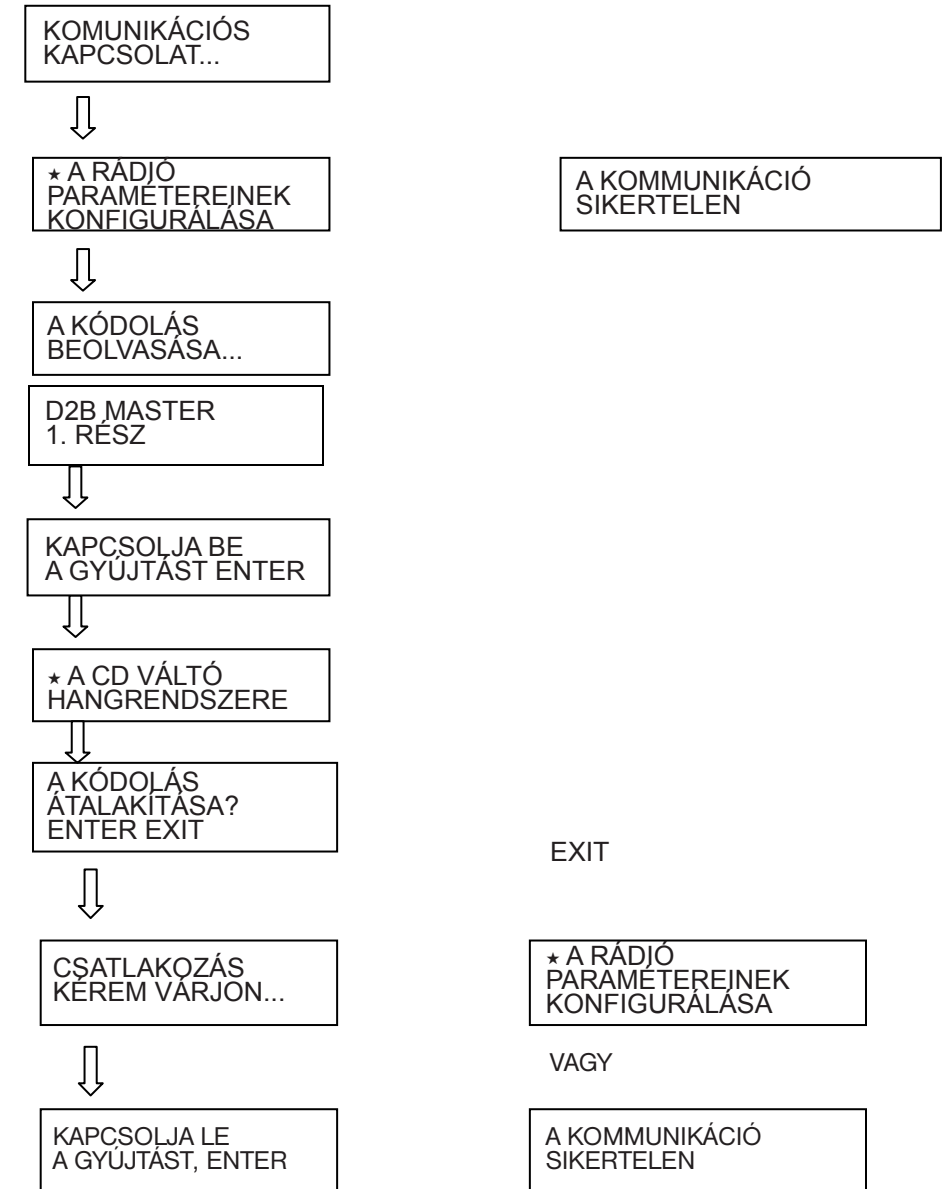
KOMUNIKÁCIÓS KAPCSOLAT...

⋆ A RÁDJÓ PARAMÉTEREINEK KONFIGURÁLÁSA

A KOMMUNIKÁCIÓ SIKERTELEN

A KÓDOLÁS BEOLVASÁSA...

D2B MASTER 1. RÉSZ

KAPCSOLJA BE A GYÚJTÁST ENTER

⋆ A CD VÁLTÓ HANGRENDSZERE

A KÓDOLÁS ÁTALAKÍTÁSA? ENTER EXIT

EXIT

CSATLAKOZÁS KÉREM VÁRJON...

⋆ A RÁDJÓ PARAMÉTEREINEK KONFIGURÁLÁSA

VAGY

KAPCSOLJA LE A GYÚJTÁST, ENTER

A KOMMUNIKÁCIÓ SIKERTELEN